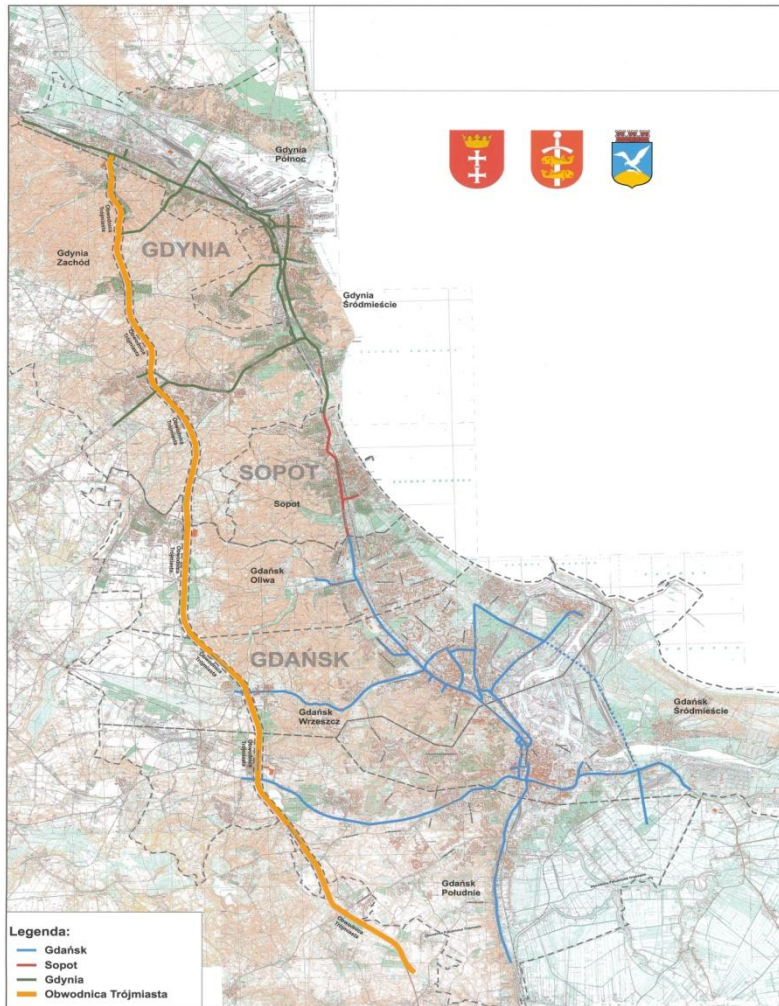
Gdynia Północ

GDYNIA

Gdynia Zachód

Gdynia Śródmieście

SOPOT

Sopot

Gdańsk Oliwa

GDAŃSK

Gdańsk Wrzeszcz

Gdańsk Śródmieście

Gdańsk Południe

Obwodnica Trójmiasta

Legenda:
Gdańsk
Sopot
Gdynia
Obwodnica Trójmiasta